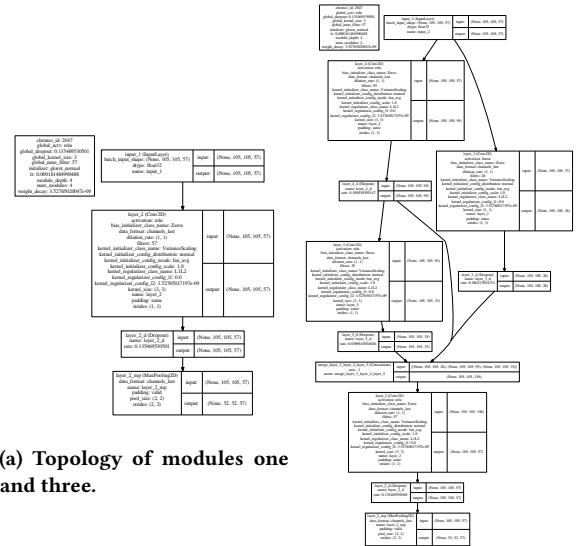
chromo_id: 2067
global_actv: relu
global_dropout: 0.135468530501
global_kernel_size: 3
global_num_filter: 57
initializer: glorot_normal
lr: 0.000101484996088
module_depth: 4
num_modules: 4
weight_decay: 3.52769920847e-09

| layer_1 (InputLayer) batch_input_shape: (None, 105, 105, 57) dtype: float32 name: input_1 | input: | (None, 105, 105, 57) |
|---|---|---|
| | output: | (None, 105, 105, 57) |

| layer_2 (Conv2D) activation: relu bias_initializer_class_name: Zeros data_format: channels_last dilation_rate: (1, 1) filters: 57 kernel_initializer_class_name: VarianceScaling kernel_initializer_config_distribution: normal kernel_initializer_config_mode: fan_avg kernel_initializer_config_scale: 1.0 kernel_regularizer_class_name: L1L2 kernel_regularizer_config_l1: 0.0 kernel_regularizer_config_l2: 3.52769201797e-09 kernel_size: (3, 3) name: layer_2 padding: same strides: (1, 1) | input: | (None, 105, 105, 57) |
|---|---|---|
| | output: | (None, 105, 105, 57) |

| layer_2_d (Dropout) name: layer_2_d rate: 0.135468530501 | input: | (None, 105, 105, 57) |
|---|---|---|
| | output: | (None, 105, 105, 57) |

| layer_2_mp (MaxPooling2D) data_format: channels_last name: layer_2_mp padding: valid pool_size: (2, 2) strides: (2, 2) | input: | (None, 105, 105, 57) |
|---|---|---|
| | output: | (None, 52, 52, 57) |

(a) Topology of modules one and three.

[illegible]